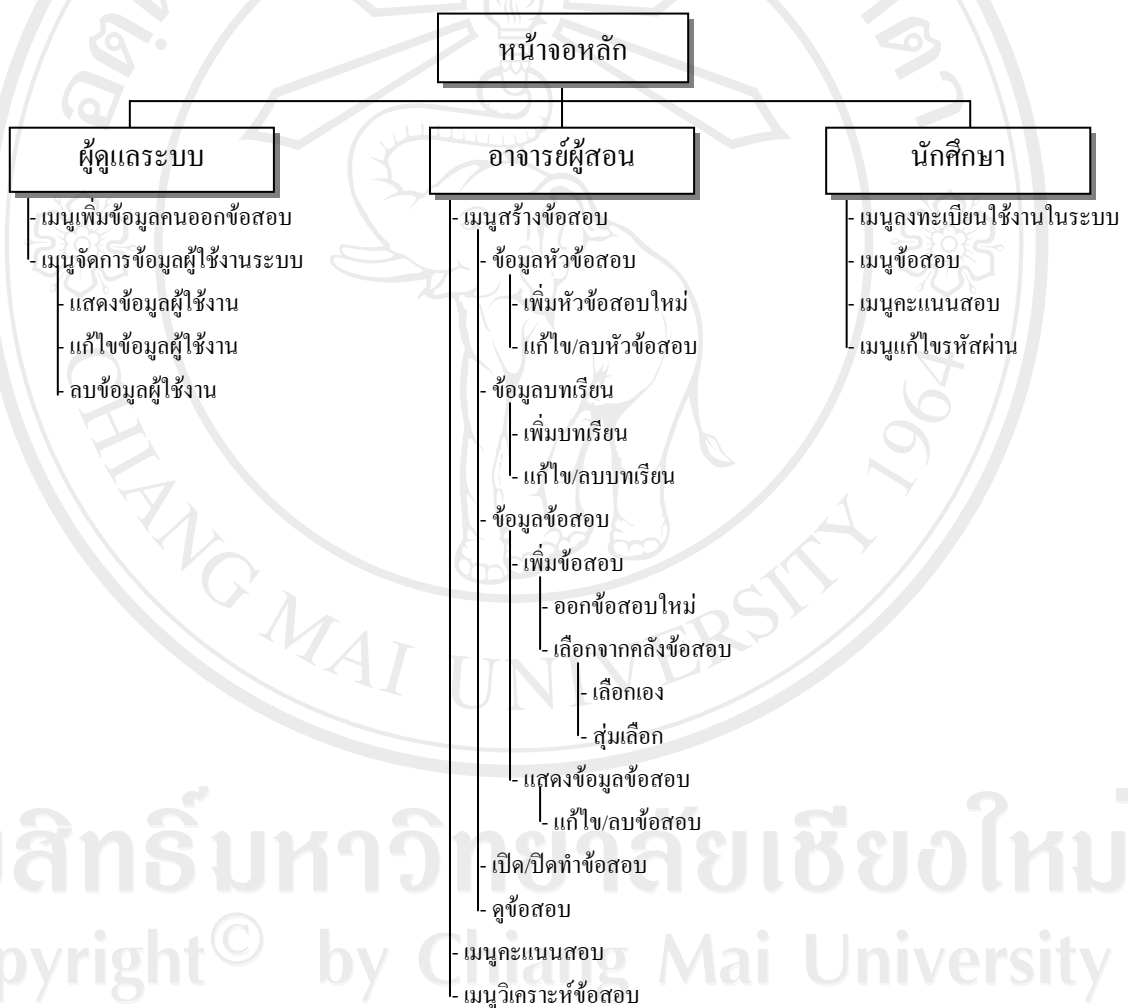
หน้าจอหลัก

ผู้ดูแลระบบ
- เมนูเพิ่มข้อมูลคนออกข้อสอบ
- เมนูจัดการข้อมูลผู้ใช้งานระบบ
- แสดงข้อมูลผู้ใช้งาน
- แก้ไขข้อมูลผู้ใช้งาน
- ลบข้อมูลผู้ใช้งาน

อาจารย์ผู้สอน
- เมนูสร้างข้อสอบ
- ข้อมูลหัวข้อสอบ
- เพิ่มหัวข้อสอบใหม่
- แก้ไข/ลบหัวข้อสอบ
- ข้อมูลบทเรียน
- เพิ่มบทเรียน
- แก้ไข/ลบบทเรียน
- ข้อมูลข้อสอบ
- เพิ่มข้อสอบ
- ออกข้อสอบใหม่
- เลือกจากคลังข้อสอบ
- เลือกเอง
- สุ่มเลือก
- แสดงข้อมูลข้อสอบ
- แก้ไข/ลบข้อสอบ
- เปิด/ปิดทำข้อสอบ
- ดูข้อสอบ
- เมนูคะแนนสอบ
- เมนูวิเคราะห์ข้อสอบ

นักศึกษา
- เมนูลงทะเบียนใช้งานในระบบ
- เมนูข้อสอบ
- เมนูคะแนนสอบ
- เมนูแก้ไขรหัสผ่าน

ลิขสิทธิ์มหาวิทยาลัยเชียงใหม่
Copyright© by Chiang Mai University